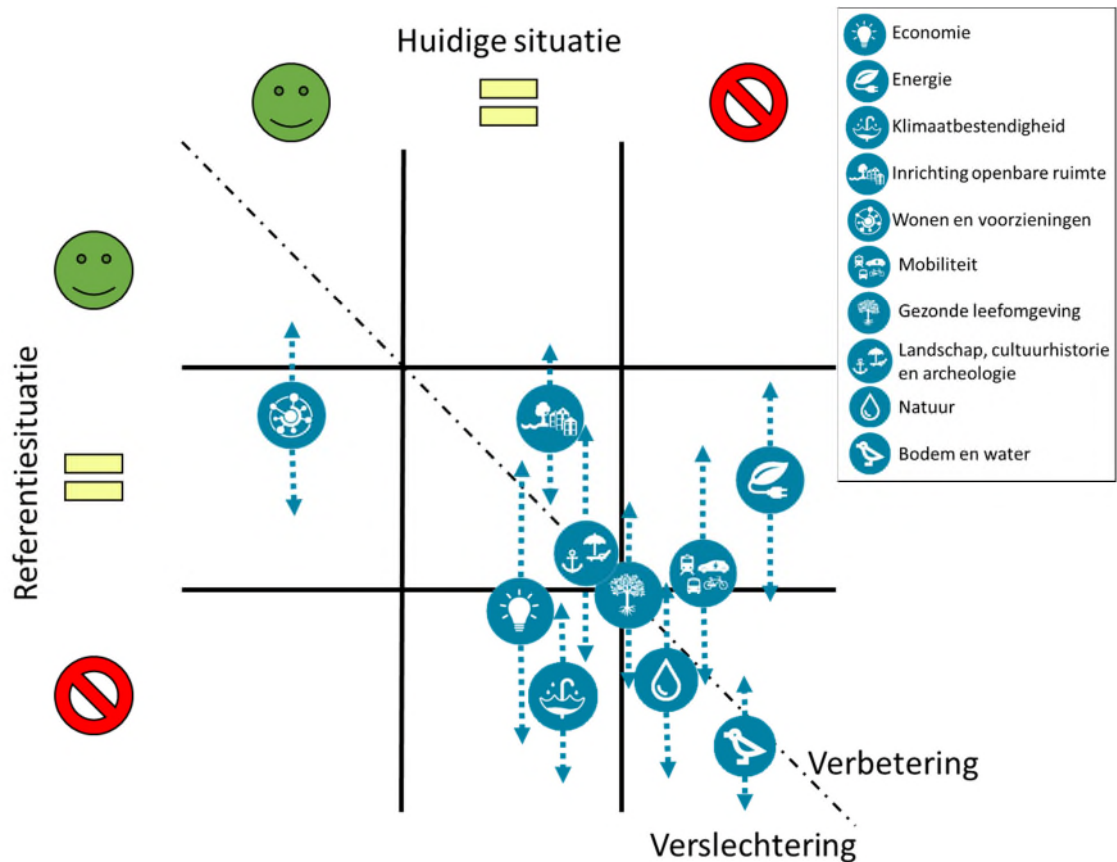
Huidige situatie

Referentiesituatie

Economie
Energie
Klimaatbestendigheid
Inrichting openbare ruimte
Wonen en voorzieningen
Mobiliteit
Gezonde leefomgeving
Landschap, cultuurhistorie en archeologie
Natuur
Bodem en water

Verbetering
Verslechtering